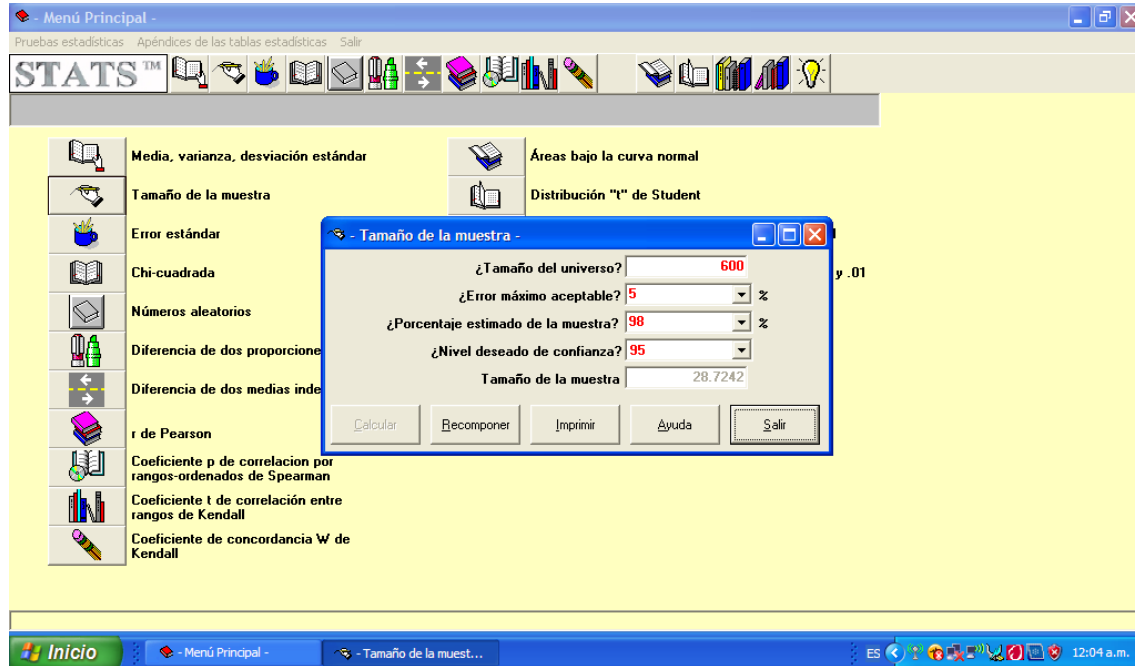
- Menú Principal -

Pruebas estadísticas Apéndices de las tablas estadísticas Salir

STATS™

Media, varianza, desviación estándar

Tamaño de la muestra

Error estándar

Chi-cuadrada

Números aleatorios

Diferencia de dos proporcione

Diferencia de dos medias inde

r de Pearson

Coeficiente p de correlacion por rangos-ordenados de Spearman

Coeficiente t de correlación entre rangos de Kendall

Coeficiente de concordancia W de Kendall

Áreas bajo la curva normal

Distribución "t" de Student

y .01

- Tamaño de la muestra -

¿Tamaño del universo? 600

¿Error máximo aceptable? 5 %

¿Porcentaje estimado de la muestra? 98 %

¿Nivel deseado de confianza? 95

Tamaño de la muestra 28.7242

Calcular | Recomponer | Imprimir | Ayuda | Salir

Inicio | - Menú Principal - | - Tamaño de la muest... | ES | 12:04 a.m.